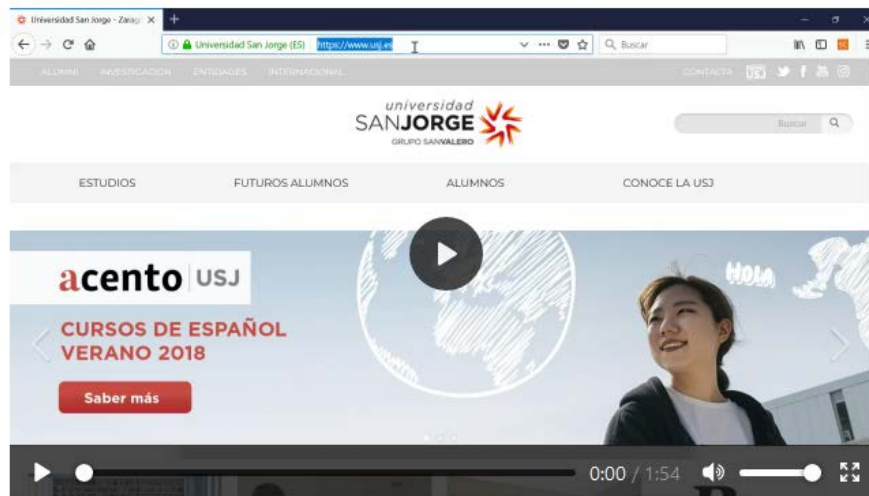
Universidad San Jorge - Zarag

Universidad San Jorge (ES) https://www.usj.es

Buscar

ALUMNI INVESTIGACIÓN ENTIDADES INTERNACIONAL

CONTACTA

universidad SANJORGE GRUPO SANVALERO

Buscar

ESTUDIOS FUTUROS ALUMNOS ALUMNOS CONOCE LA USJ

acento USJ

CURSOS DE ESPAÑOL VERANO 2018

Saber más

HOLA

0:00 / 1:54